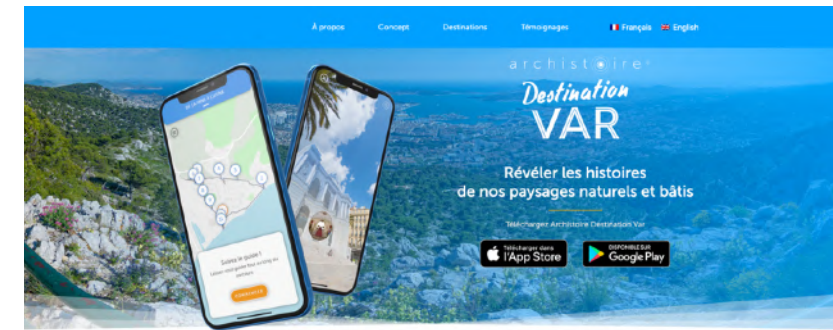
À propos Concept Destinations Témoignages Français English

archistoire

Destination VAR

Révéler les histoires de nos paysages naturels et bâtis

Téléchargez Archistoire Destination Var

Télécharger dans l'App Store

DISPONIBLE SUR Google Play

Suivez le guide !

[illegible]

COMMENCER